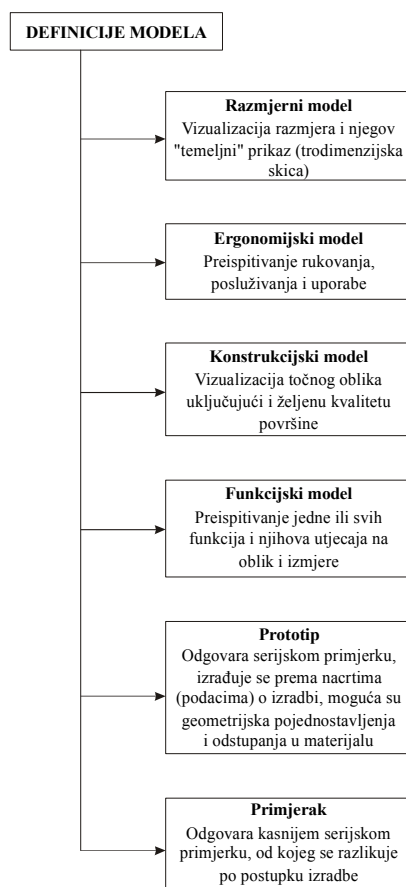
DEFINICIJE MODELA

Razmjerni model
Vizualizacija razmjera i njegov "temeljni" prikaz (trodimenzijska skica)

Ergonomijski model
Preispitivanje rukovanja, posluživanja i uporabe

Konstrukcijski model
Vizualizacija točnog oblika uključujući i željenu kvalitetu površine

Funkcijski model
Preispitivanje jedne ili svih funkcija i njihova utjecaja na oblik i izmjere

Prototip
Odgovara serijskom primjerku, izrađuje se prema nacrtima (podacima) o izradbi, moguća su geometrijska pojednostavljenja i odstupanja u materijalu

Primjerak
Odgovara kasnijem serijskom primjerku, od kojeg se razlikuje po postupku izradbe